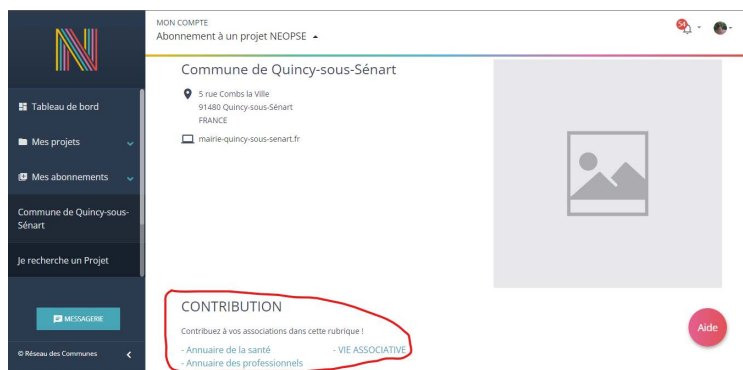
MON COMPTE
Abonnement à un projet NEOPSE

54

Tableau de bord
Mes projets
Mes abonnements
Commune de Quincy-sous-Sénart
Je recherche un Projet

MESSAGERIE

© Réseau des Communes

Commune de Quincy-sous-Sénart

5 rue Combs la Ville
91480 Quincy-sous-Sénart
FRANCE

mairie-quincy-sous-senart.fr

CONTRIBUTION

Contribuez à vos associations dans cette rubrique !

- Annuaire de la santé
- Annuaire des professionnels
- VIE ASSOCIATIVE

Aide